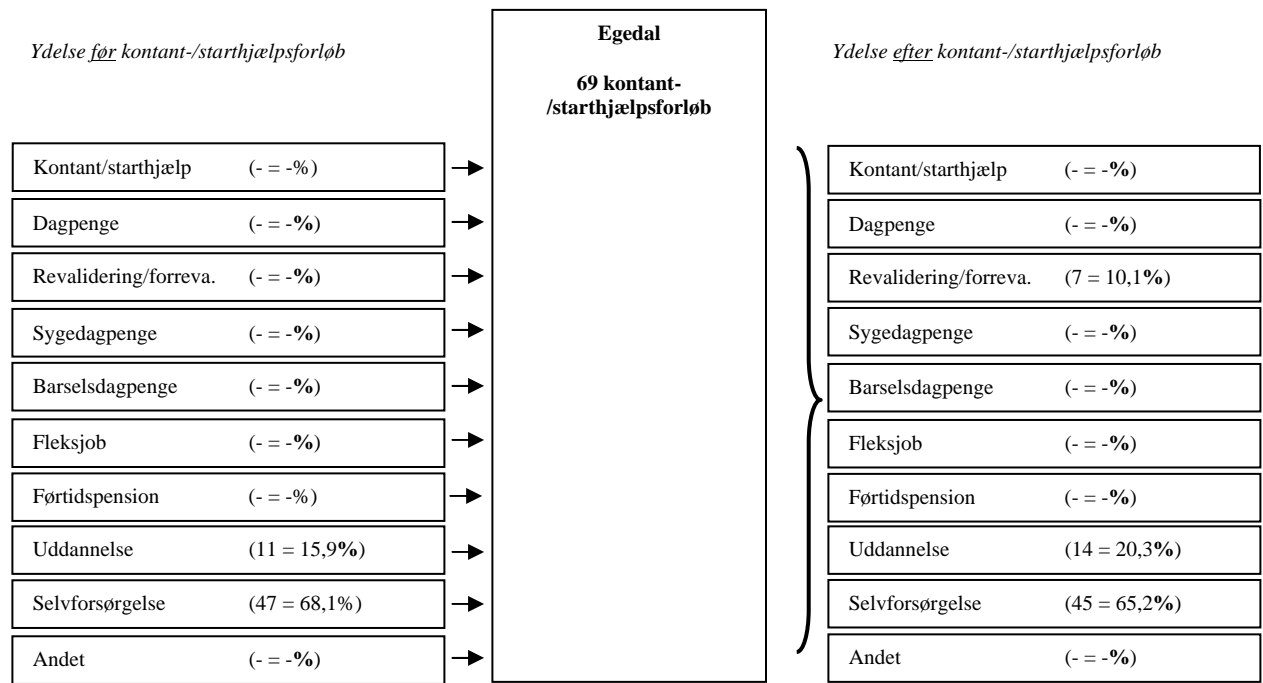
Ydelse før kontant-/starthjælpsforløb

Egedal

69 kontant-/starthjælpsforløb

Ydelse efter kontant-/starthjælpsforløb

Kontant/starthjælp (- = -%)
Dagpenge (- = -%)
Revalidering/forreva. (- = -%)
Sygedagpenge (- = -%)
Barselsdagpenge (- = -%)
Fleksjob (- = -%)
Førtidspension (- = -%)
Uddannelse (11 = 15,9%)
Selvforsørgelse (47 = 68,1%)
Andet (- = -%)

Kontant/starthjælp (- = -%)
Dagpenge (- = -%)
Revalidering/forreva. (7 = 10,1%)
Sygedagpenge (- = -%)
Barselsdagpenge (- = -%)
Fleksjob (- = -%)
Førtidspension (- = -%)
Uddannelse (14 = 20,3%)
Selvforsørgelse (45 = 65,2%)
Andet (- = -%)